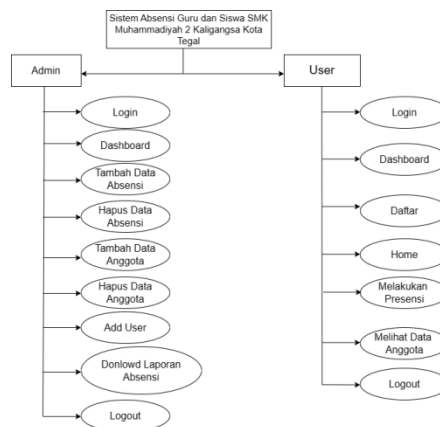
Sistem Absensi Guru dan Siswa SMK Muhammadiyah 2 Kaligangsa Kota Tegal

Admin

Login

Dashboard

Tambah Data Absensi

Hapus Data Absensi

Tambah Data Anggota

Hapus Data Anggota

Add User

Donlowd Laporan Absensi

Logout

User

Login

Dashboard

Daftar

Home

Melakukan Presensi

Melihat Data Anggota

Logout